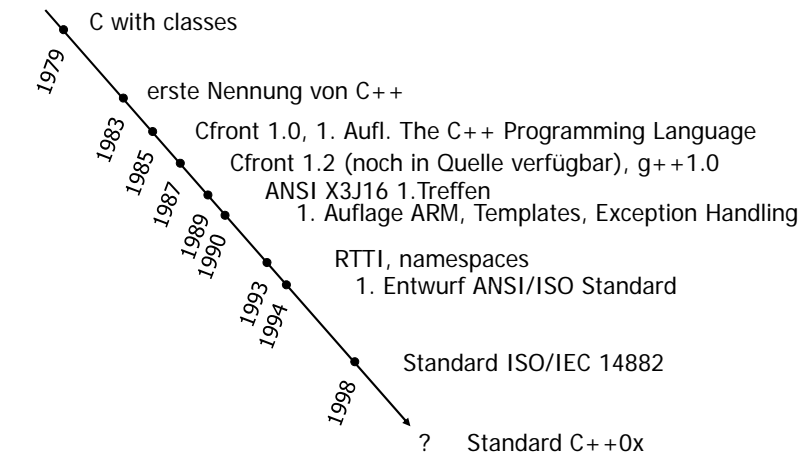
1979 C with classes

1983 erste Nennung von C++

1985 Cfront 1.0, 1. Aufl. The C++ Programming Language

1987 Cfront 1.2 (noch in Quelle verfügbar), g++1.0

1989 ANSI X3J16 1.Treffen

1990 1. Auflage ARM, Templates, Exception Handling

1993 RTTI, namespaces

1994 1. Entwurf ANSI/ISO Standard

1998 Standard ISO/IEC 14882

? Standard C++0x